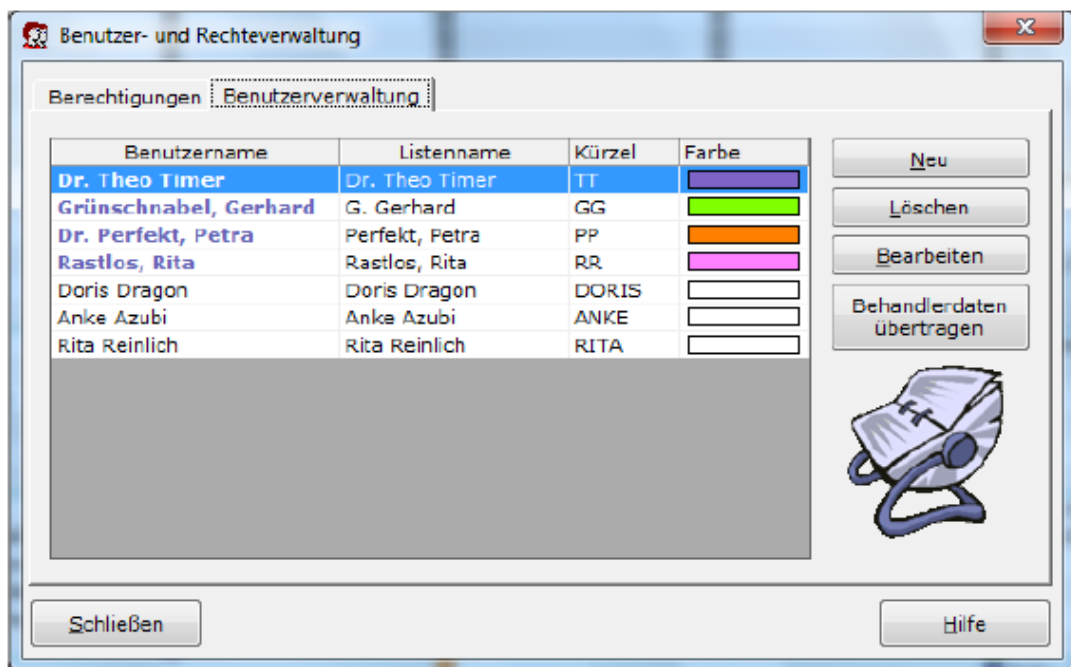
Benutzer- und Rechteverwaltung

Berechtigungen | Benutzerverwaltung

| Benutzername | Listenname | Kürzel | Farbe |
|---|---|---|---|
| Dr. Theo Timer | Dr. Theo Timer | TT | |
| Grünschnabel, Gerhard | G. Gerhard | GG | |
| Dr. Perfekt, Petra | Perfekt, Petra | PP | |
| Rastlos, Rita | Rastlos, Rita | RR | |
| Doris Dragon | Doris Dragon | DORIS | |
| Anke Azubi | Anke Azubi | ANKE | |
| Rita Reinlich | Rita Reinlich | RITA | |

Neu

Löschen

Bearbeiten

Behandlerdaten übertragen

Schließen

Hilfe